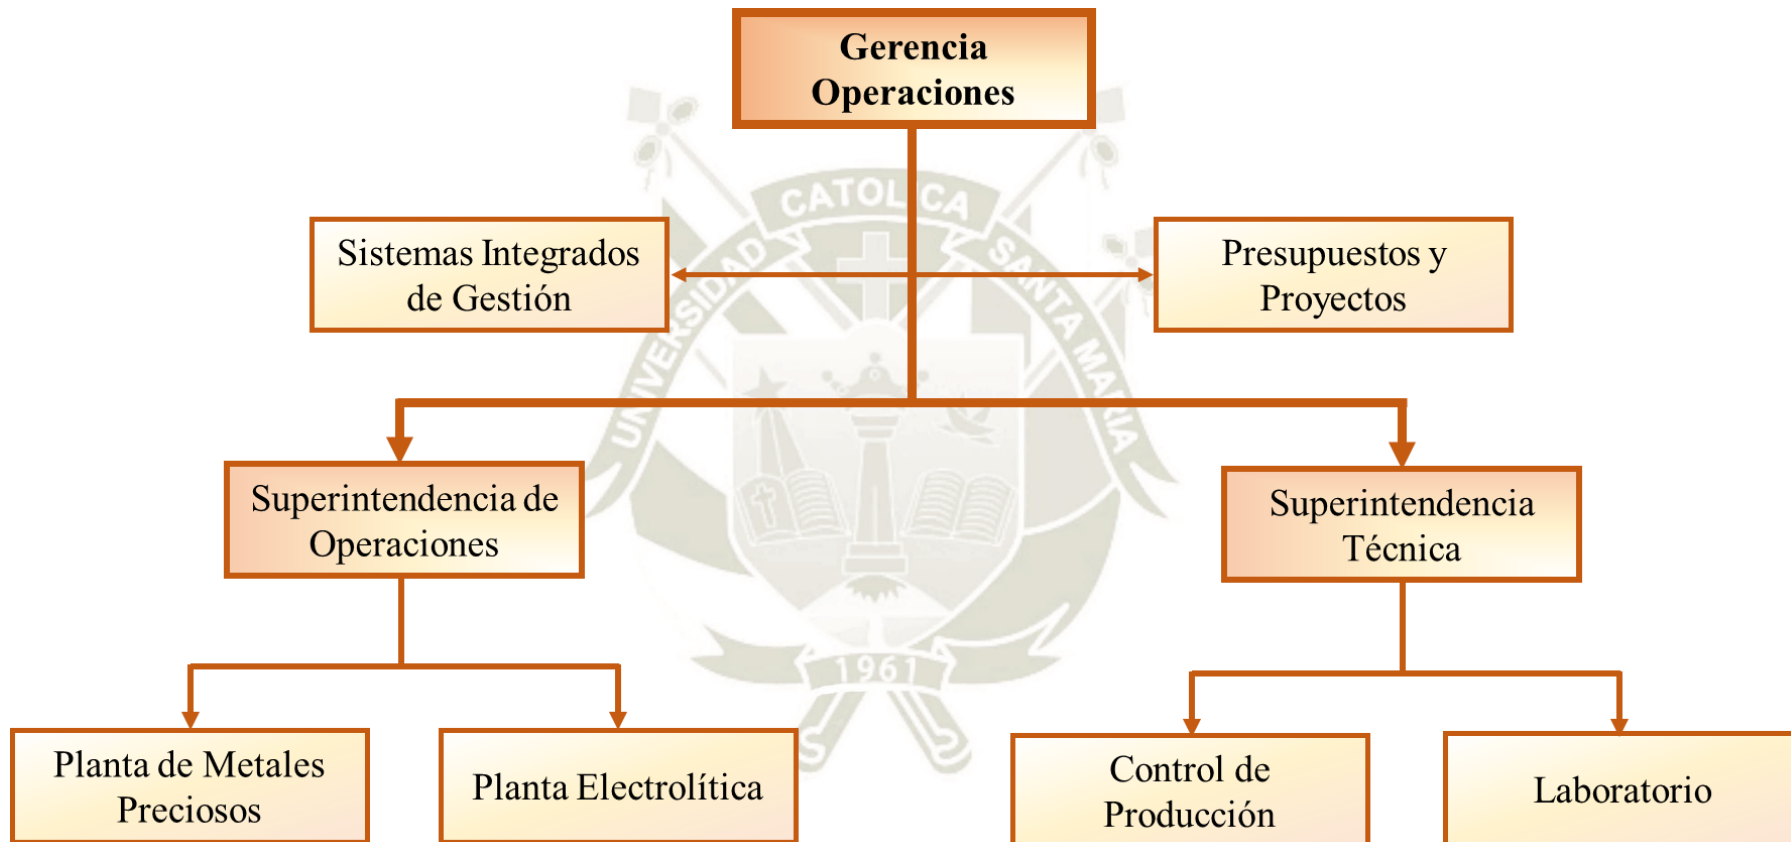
Gerencia Operaciones

Sistemas Integrados de Gestión

Presupuestos y Proyectos

Superintendencia de Operaciones

Superintendencia Técnica

Planta de Metales Preciosos

Planta Electrolítica

Control de Producción

Laboratorio

UNIVERSIDAD CATOLICA SANTA MARIA

1961